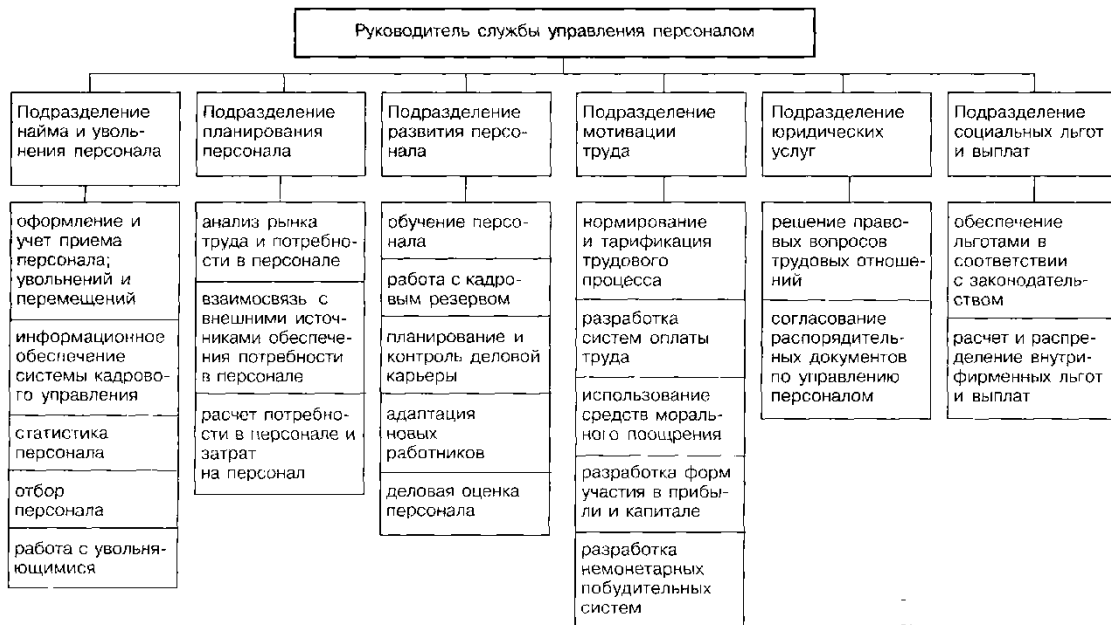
Руководитель службы управления персоналом

Подразделение найма и увольнения персонала

оформление и учет приема персонала; увольнений и перемещений

информационное обеспечение системы кадрового управления

статистика персонала

отбор персонала

работа с увольняющимися

Подразделение планирования персонала

анализ рынка труда и потребности в персонале

взаимосвязь с внешними источниками обеспечения потребности в персонале

расчет потребности в персонале и затрат на персонал

Подразделение развития персонала

обучение персонала

работа с кадровым резервом

планирование и контроль деловой карьеры

адаптация новых работников

деловая оценка персонала

Подразделение мотивации труда

нормирование и тарификация трудового процесса

разработка систем оплаты труда

использование средств морального поощрения

разработка форм участия в прибыли и капитале

разработка немонетарных побудительных систем

Подразделение юридических услуг

решение правовых вопросов трудовых отношений

согласование распорядительных документов по управлению персоналом

Подразделение социальных льгот и выплат

обеспечение льготами в соответствии с законодательством

расчет и распределение внутрифирменных льгот и выплат